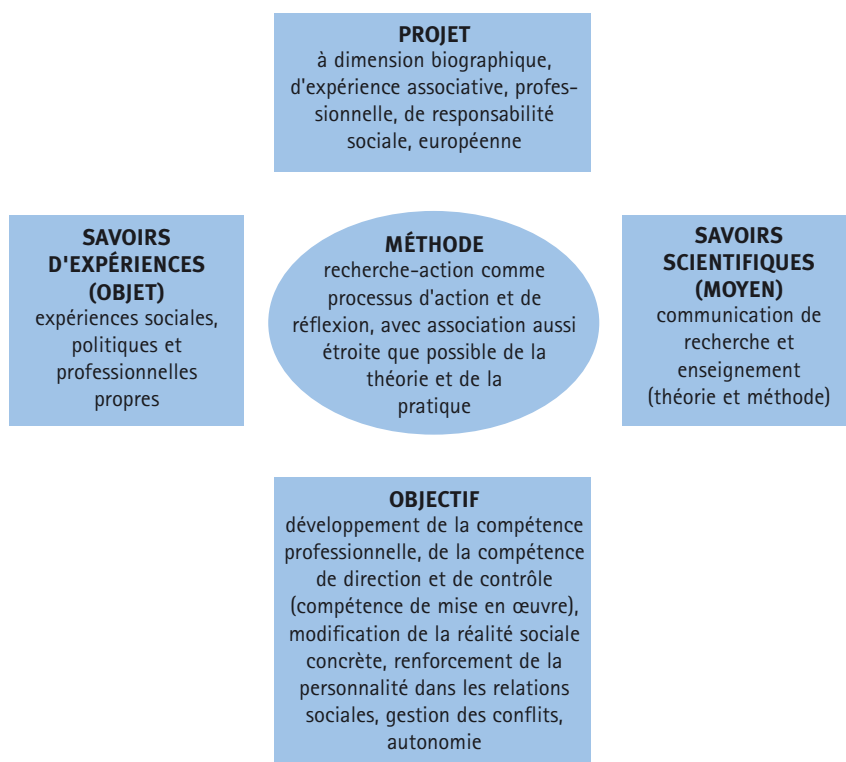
PROJET
à dimension biographique, d'expérience associative, professionnelle, de responsabilité sociale, européenne

SAVOIRS D'EXPÉRIENCES (OBJET)
expériences sociales, politiques et professionnelles propres

MÉTHODE
recherche-action comme processus d'action et de réflexion, avec association aussi étroite que possible de la théorie et de la pratique

SAVOIRS SCIENTIFIQUES (MOYEN)
communication de recherche et enseignement (théorie et méthode)

OBJECTIF
développement de la compétence professionnelle, de la compétence de direction et de contrôle (compétence de mise en œuvre), modification de la réalité sociale concrète, renforcement de la personnalité dans les relations sociales, gestion des conflits, autonomie